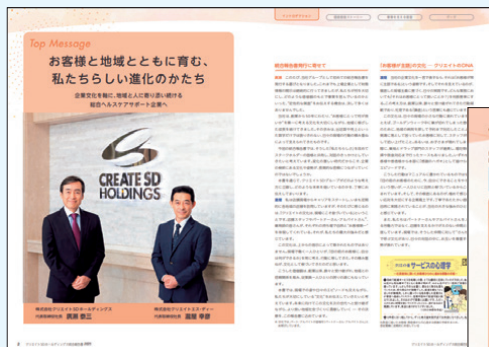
Top Message

お客様と地域とともに育む、私たちらしい進化のかたち

企業文化を軸に、地域と人に寄り添い続ける総合ヘルスケアサポート企業へ

CREATE SD HOLDINGS

株式会社クリエイトSDホールディングス 代表取締役社長 廣瀬 泰三

株式会社クリエイトエス・ディー 代表取締役社長 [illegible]

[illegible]

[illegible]

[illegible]

サービスの心得

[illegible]